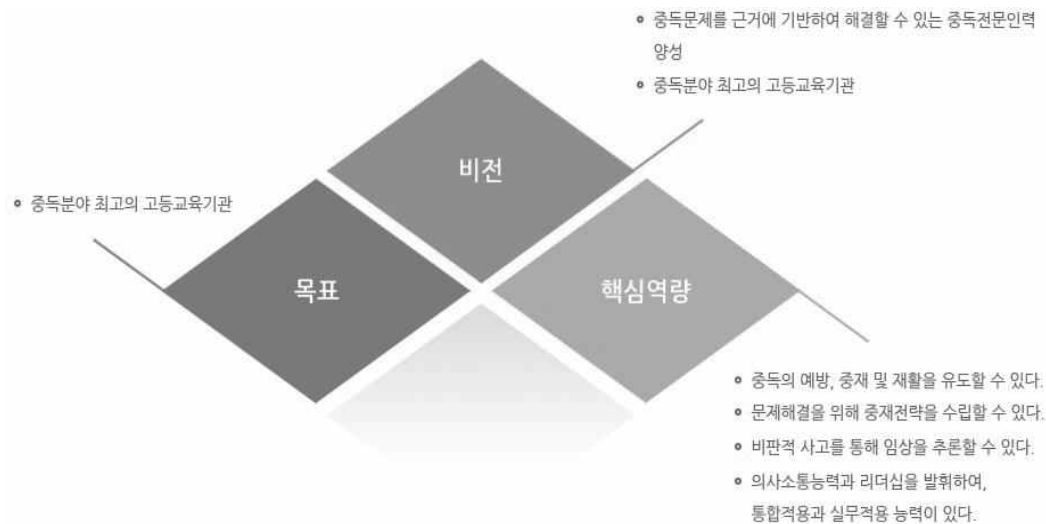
• 중독문제를 근거에 기반하여 해결할 수 있는 중독전문인력 양성
• 중독분야 최고의 고등교육기관

비전

• 중독분야 최고의 고등교육기관

목표

핵심역량

• 중독의 예방, 중재 및 재활을 유도할 수 있다.
• 문제해결을 위해 중재전략을 수립할 수 있다.
• 비판적 사고를 통해 임상을 추론할 수 있다.
• 의사소통능력과 리더십을 발휘하여, 통합적용과 실무적용 능력이 있다.